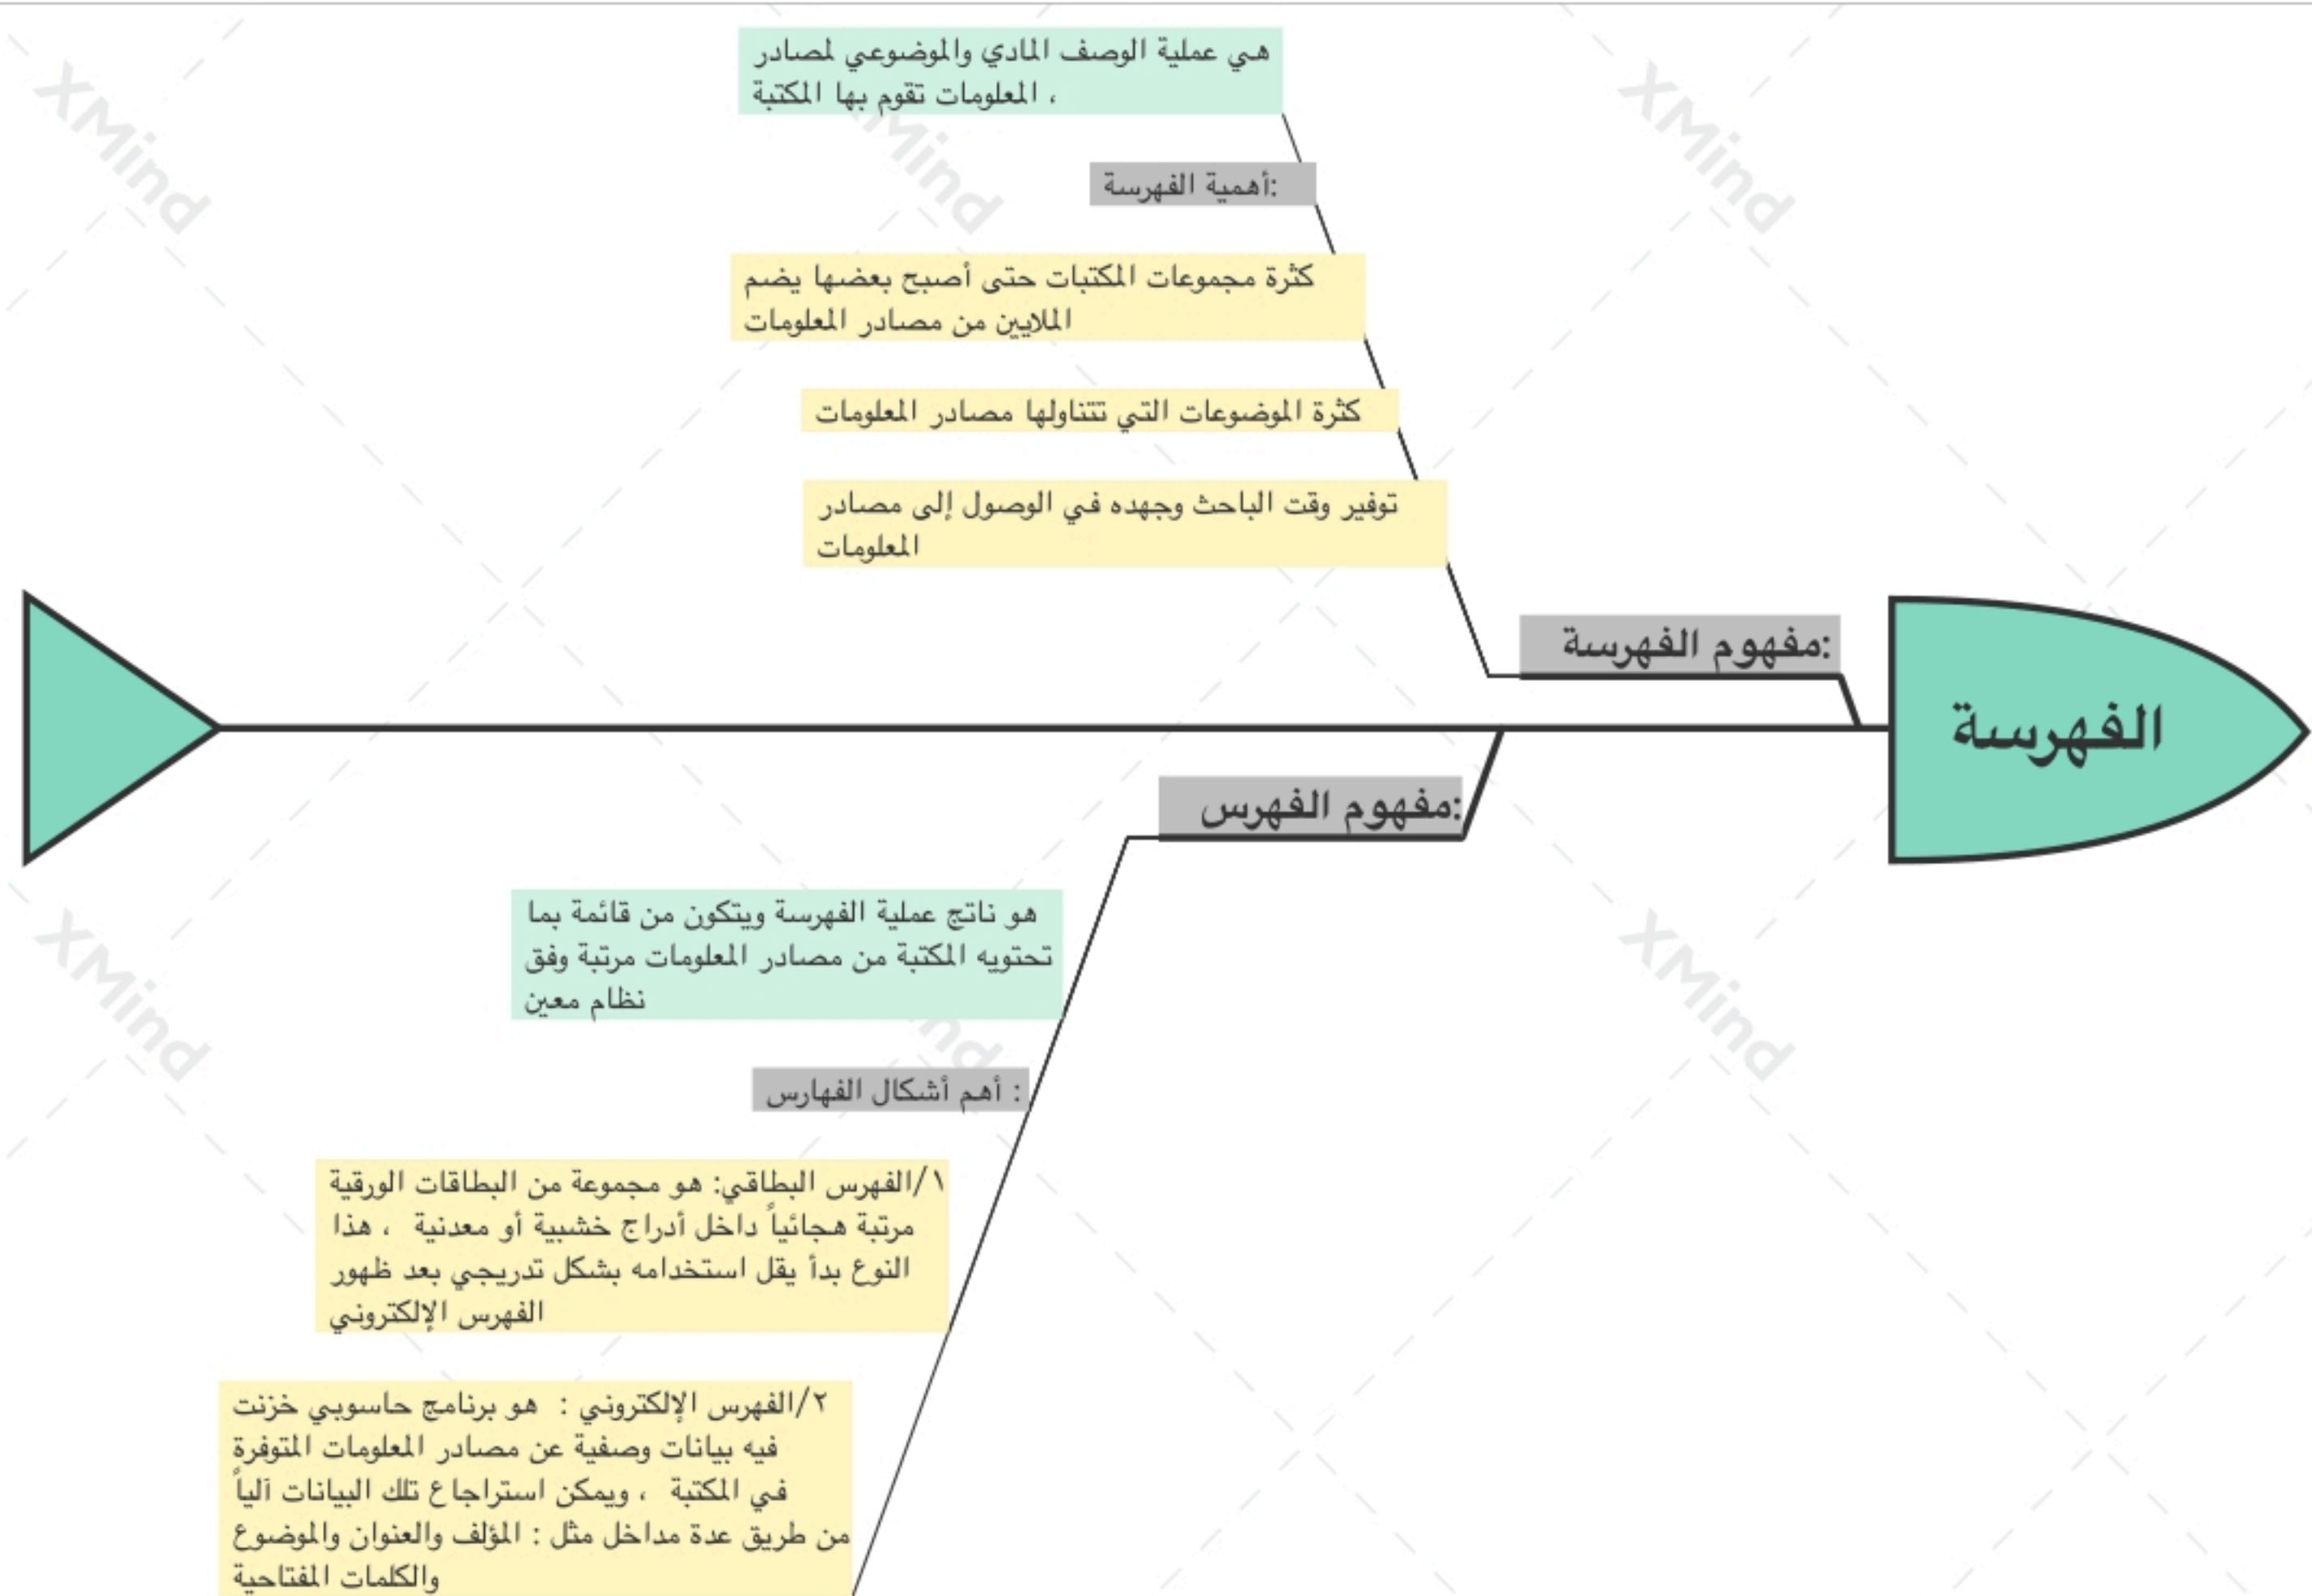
الفهرسة

مفهوم الفهرسة:

هي عملية الوصف المادي والموضوعي لمصادر المعلومات تقوم بها المكتبة ،

أهمية الفهرسة:

كثرة مجموعات المكتبات حتى أصبح بعضها يضم الملايين من مصادر المعلومات

كثرة الموضوعات التي تتناولها مصادر المعلومات

توفير وقت الباحث وجهده في الوصول إلى مصادر المعلومات

مفهوم الفهرس:

هو ناتج عملية الفهرسة ويتكون من قائمة بما تحتويه المكتبة من مصادر المعلومات مرتبة وفق نظام معين

: أهم أشكال الفهارس

١/الفهرس البطاقي: هو مجموعة من البطاقات الورقية مرتبة هجائياً داخل أدراج خشبية أو معدنية ، هذا النوع بدأ يقل استخدامه بشكل تدريجي بعد ظهور الفهرس الإلكتروني

٢/الفهرس الإلكتروني : هو برنامج حاسوبي خزنت فيه بيانات وصفية عن مصادر المعلومات المتوفرة في المكتبة ، ويمكن استراجاع تلك البيانات آلياً من طريق عدة مداخل مثل : المؤلف والعنوان والموضوع والكلمات المفتاحية

XMind XMind XMind XMind XMind XMind